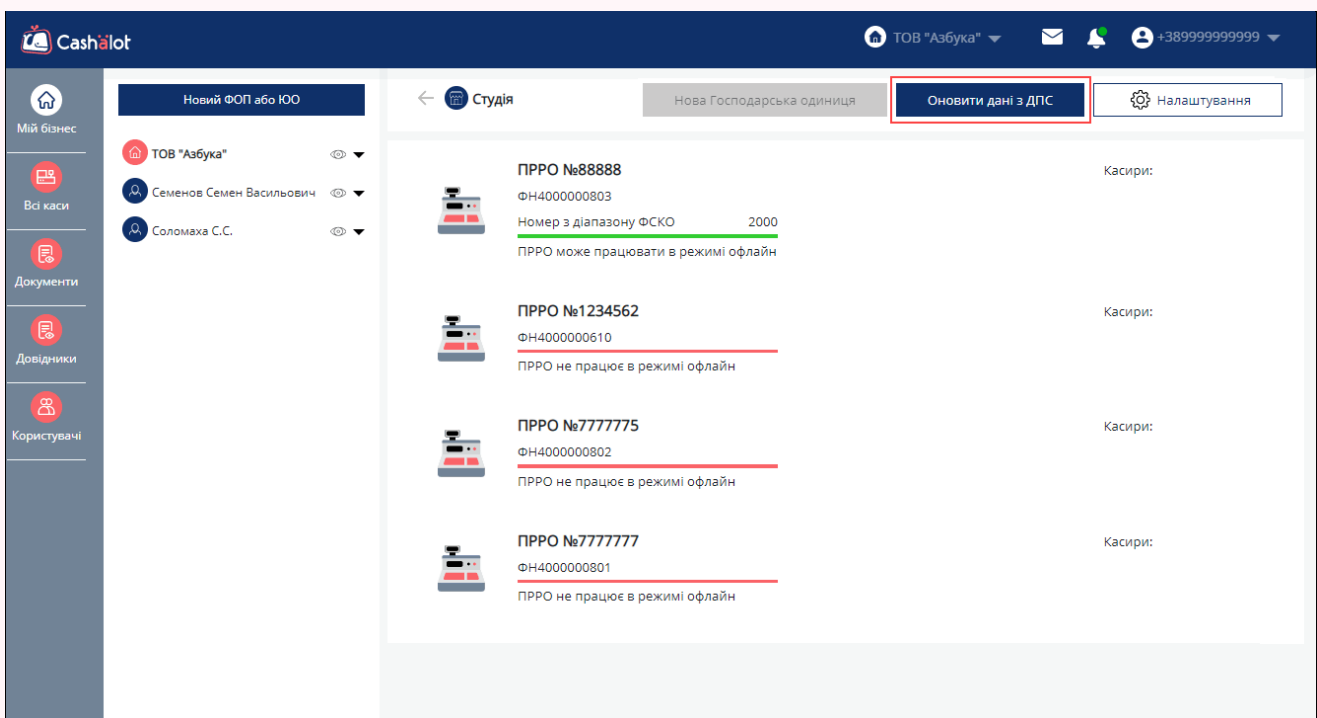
Cashälot

ТОВ "Азбука"

+389999999999

Мій бізнес

Всі каси

Документи

Довідники

Користувачі

Новий ФОП або ЮО

ТОВ "Азбука"

Семенов Семен Васильович

Соломаха С.С.

Студія

Нова Господарська одиниця

Оновити дані з ДПС

Налаштування

ПРРО №88888

ФН4000000803

Номер з діапазону ФСКО 2000

ПРРО може працювати в режимі офлайн

Касири:

ПРРО №1234562

ФН4000000610

ПРРО не працює в режимі офлайн

Касири:

ПРРО №7777775

ФН4000000802

ПРРО не працює в режимі офлайн

Касири:

ПРРО №7777777

ФН4000000801

ПРРО не працює в режимі офлайн

Касири: